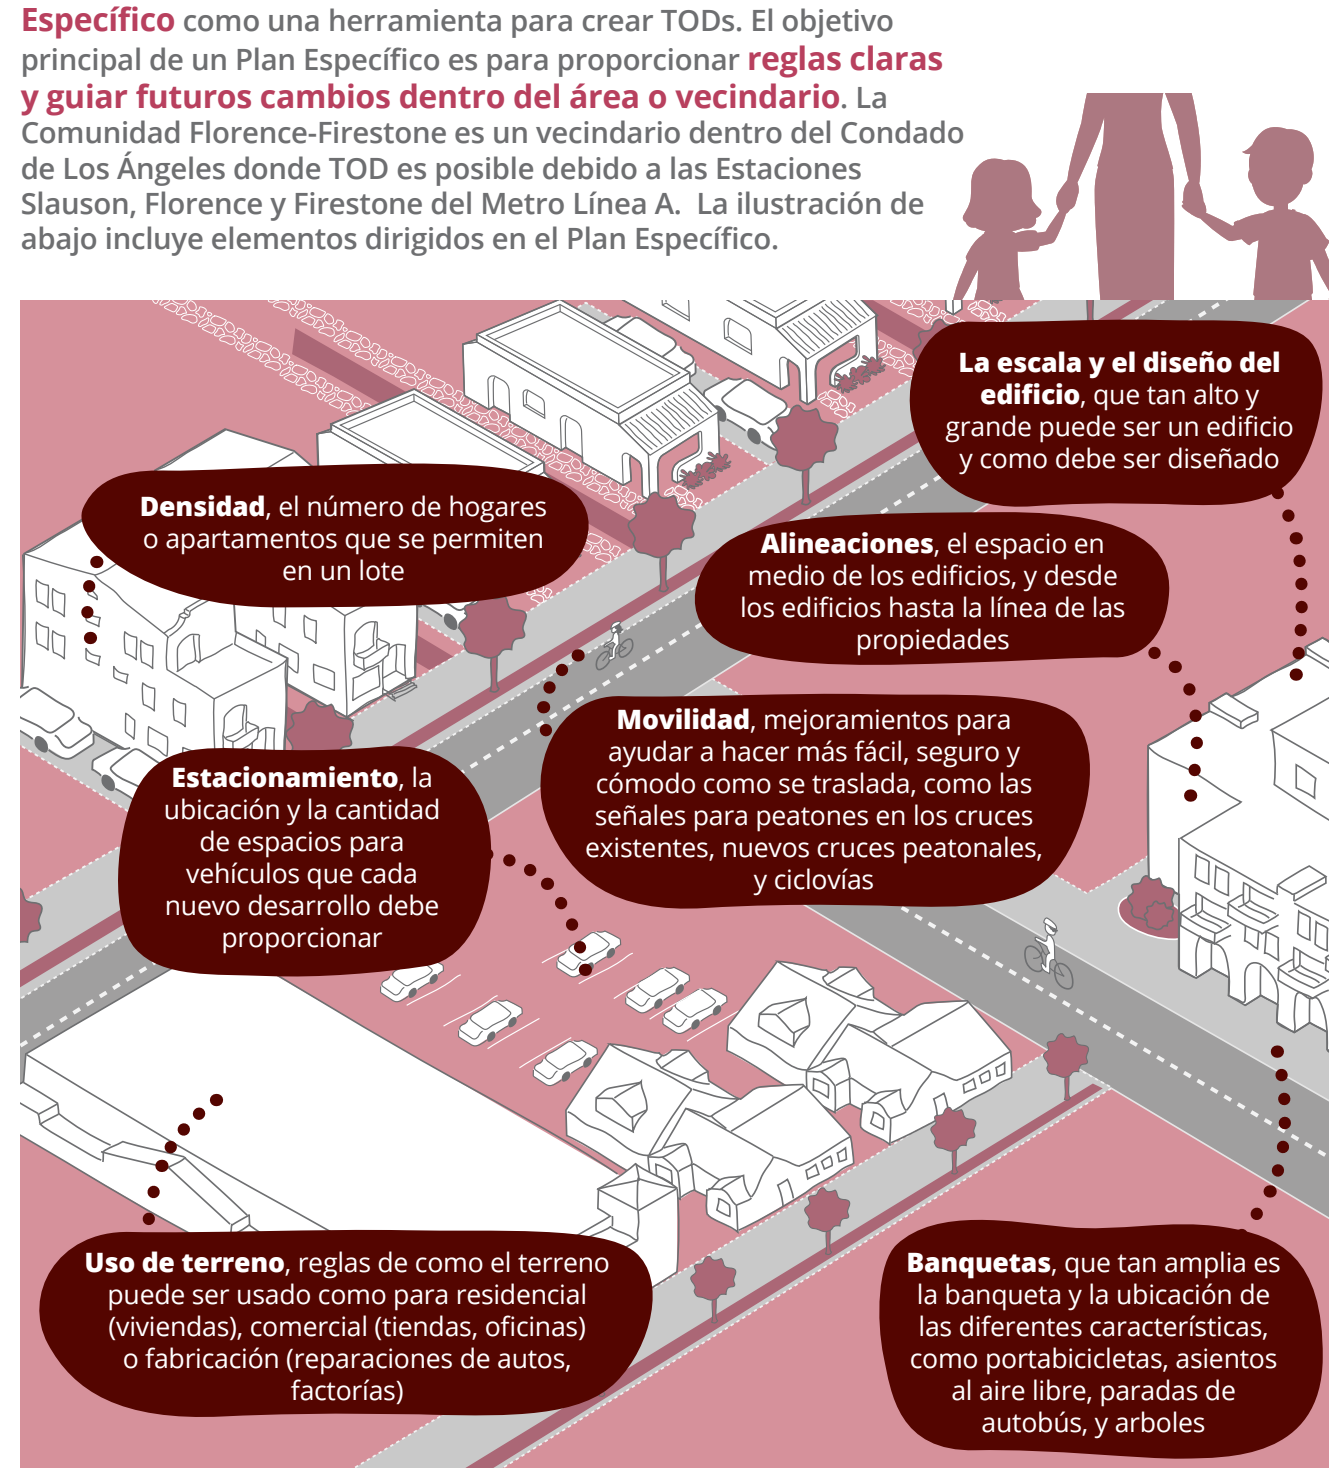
Específico como una herramienta para crear TODs. El objetivo principal de un Plan Específico es para proporcionar reglas claras y guiar futuros cambios dentro del área o vecindario. La Comunidad Florence-Firestone es un vecindario dentro del Condado de Los Ángeles donde TOD es posible debido a las Estaciones Slauson, Florence y Firestone del Metro Línea A. La ilustración de abajo incluye elementos dirigidos en el Plan Específico.

La escala y el diseño del edificio, que tan alto y grande puede ser un edificio y como debe ser diseñado

Densidad, el número de hogares o apartamentos que se permiten en un lote

Alineaciones, el espacio en medio de los edificios, y desde los edificios hasta la línea de las propiedades

Movilidad, mejoramientos para ayudar a hacer más fácil, seguro y cómodo como se traslada, como las señales para peatones en los cruces existentes, nuevos cruces peatonales, y ciclovías

Estacionamiento, la ubicación y la cantidad de espacios para vehículos que cada nuevo desarrollo debe proporcionar

Uso de terreno, reglas de como el terreno puede ser usado como para residencial (viviendas), comercial (tiendas, oficinas) o fabricación (reparaciones de autos, factorías)

Banquetas, que tan amplia es la banqueta y la ubicación de las diferentes características, como portabicicletas, asientos al aire libre, paradas de autobús, y arboles